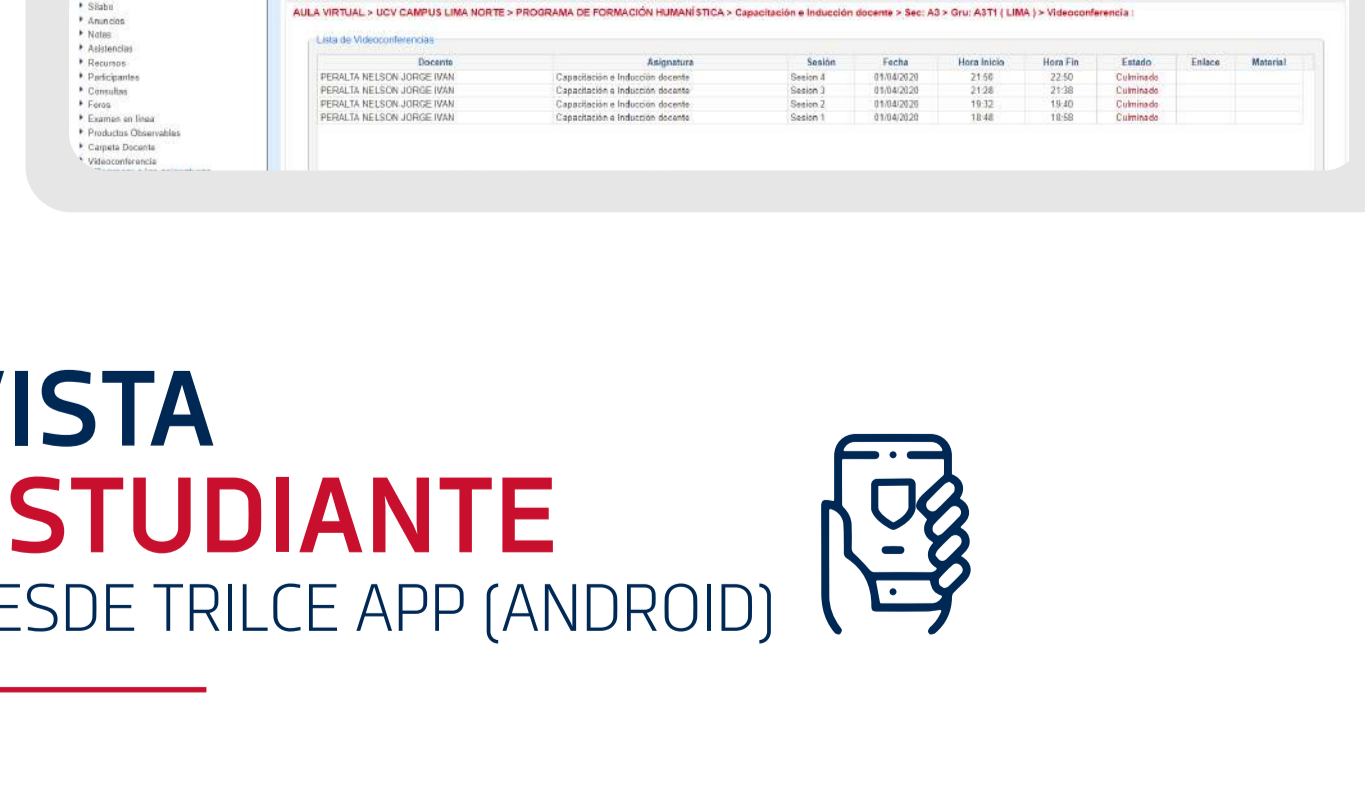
Sílabo
Anuncios
Notas
Asistencias
Recursos
Participantes
Consultas
Foros
Examen en línea
Productos Observables
Carpeta Docente
Videoconferencia
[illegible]

AULA VIRTUAL > UCV CAMPUS LIMA NORTE > PROGRAMA DE FORMACIÓN HUMANÍSTICA > Capacitación e Inducción docente > Sec: A3 > Gru: A3T1 ( LIMA ) > Videoconferencia :

Lista de Videoconferencias

| Docente | Asignatura | Sesión | Fecha | Hora Inicio | Hora Fin | Estado | Enlace | Material |
|---|---|---|---|---|---|---|---|---|
| PERALTA NELSON JORGE IVAN | Capacitación e Inducción docente | Sesion 4 | 01/04/2020 | 21:50 | 22:50 | Culminado | | |
| PERALTA NELSON JORGE IVAN | Capacitación e Inducción docente | Sesion 3 | 01/04/2020 | 21:28 | 21:38 | Culminado | | |
| PERALTA NELSON JORGE IVAN | Capacitación e Inducción docente | Sesion 2 | 01/04/2020 | 19:32 | 19:40 | Culminado | | |
| PERALTA NELSON JORGE IVAN | Capacitación e Inducción docente | Sesion 1 | 01/04/2020 | 18:48 | 18:58 | Culminado | | |

VISTA
ESTUDIANTE
ESDE TRILCE APP (ANDROID)